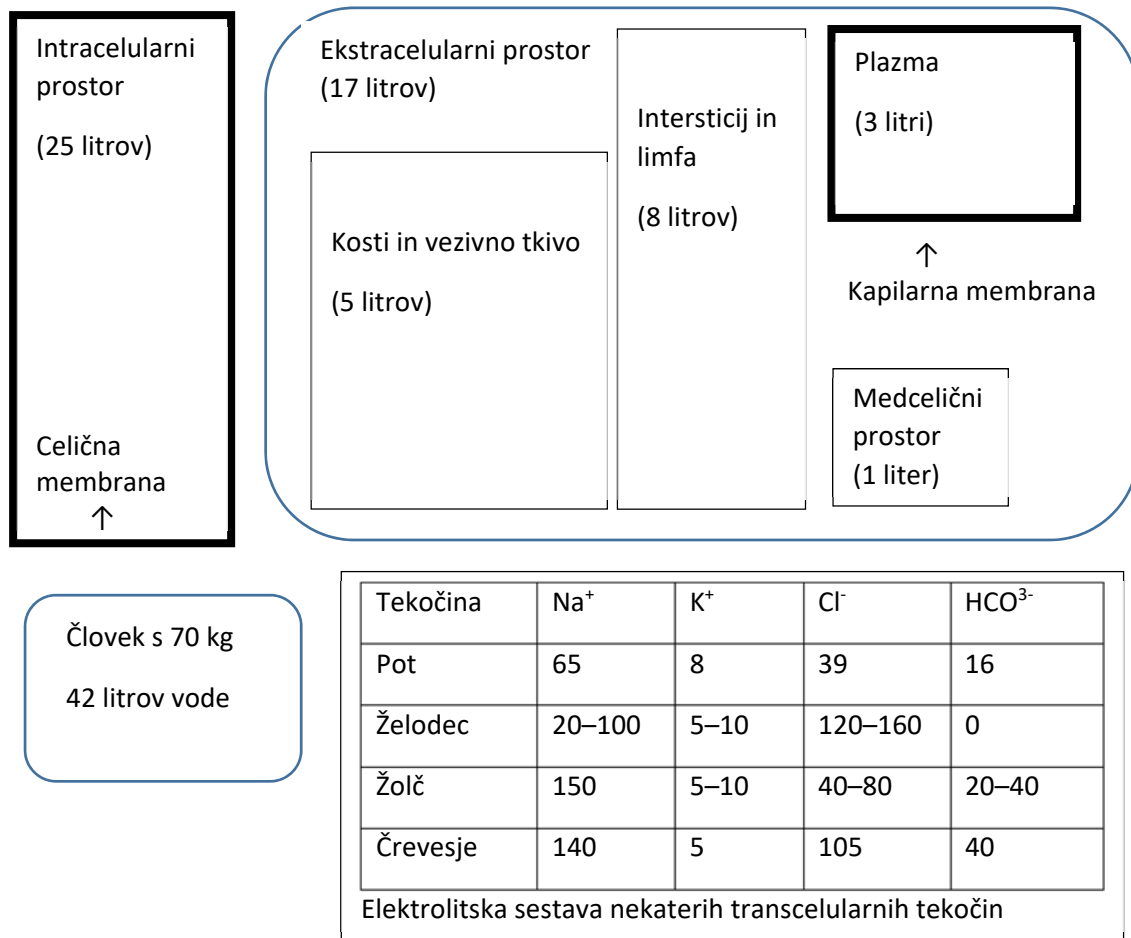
Intracelularni prostor

(25 litrov)

Celična membrana
↑

Ekstracelularni prostor (17 litrov)

Kosti in vezivno tkivo

(5 litrov)

Intersticij in limfa

(8 litrov)

Plazma

(3 litri)

↑
Kapilarna membrana

Medcelični prostor
(1 liter)

Človek s 70 kg

42 litrov vode

| Tekočina | $Na^+$ | $K^+$ | $Cl^-$ | $HCO^{3-}$ |
|---|---|---|---|---|
| Pot | 65 | 8 | 39 | 16 |
| Želodec | 20–100 | 5–10 | 120–160 | 0 |
| Žolč | 150 | 5–10 | 40–80 | 20–40 |
| Črevesje | 140 | 5 | 105 | 40 |

Elektrolitska sestava nekaterih transcelularnih tekočin